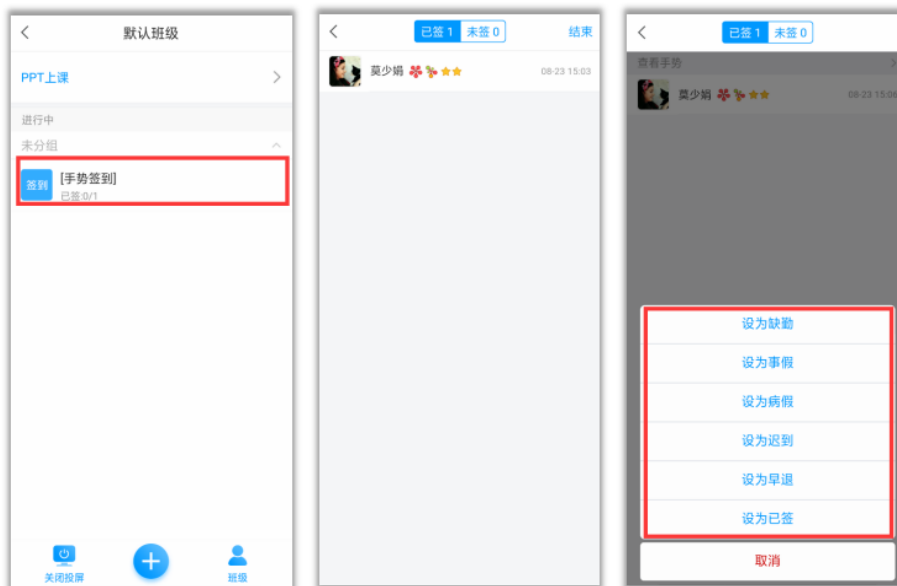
默认班级

PPT上课

进行中

未分组

签到 [手势签到]
已签:0/1

关闭投屏

班级

已签 1 未签 0 结束

莫少娟 08-23 15:03

已签 1 未签 0

查看手势

莫少娟 08-23 15:06

设为缺勤

设为事假

设为病假

设为迟到

设为早退

设为已签

取消